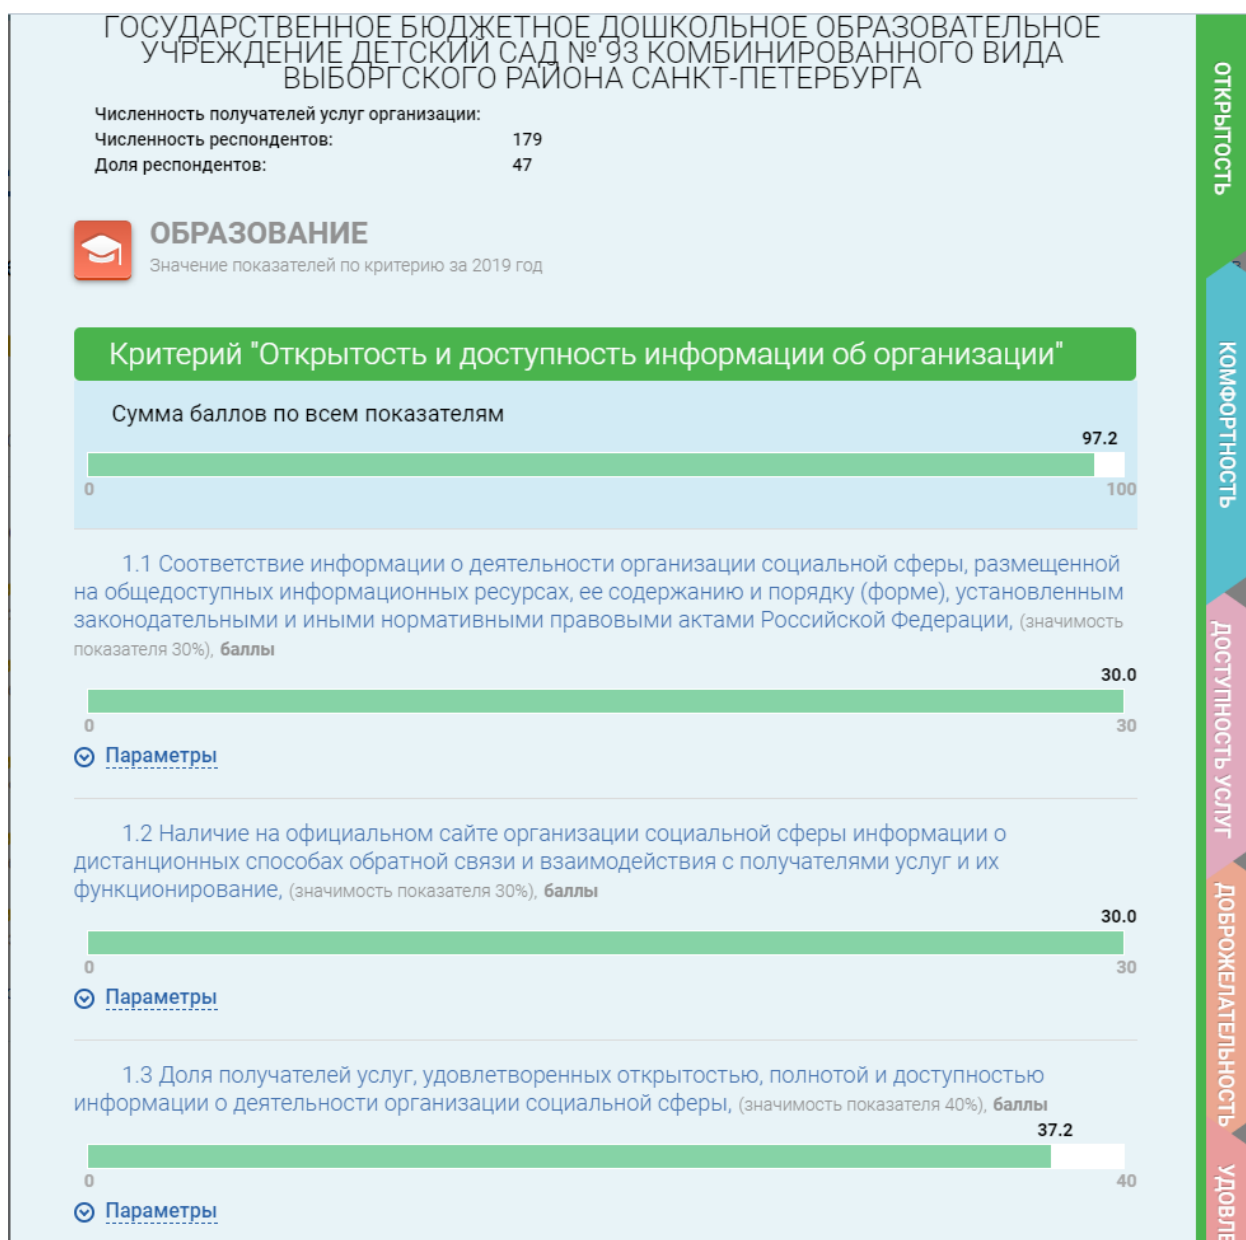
ГОСУДАРСТВЕННОЕ БЮДЖЕТНОЕ ДОШКОЛЬНОЕ ОБРАЗОВАТЕЛЬНОЕ УЧРЕЖДЕНИЕ ДЕТСКИЙ САД № 93 КОМБИНИРОВАННОГО ВИДА ВЫБОРГСКОГО РАЙОНА САНКТ-ПЕТЕРБУРГА

Численность получателей услуг организации:
Численность респондентов: 179
Доля респондентов: 47

ОБРАЗОВАНИЕ
Значение показателей по критерию за 2019 год

Критерий "Открытость и доступность информации об организации"

Сумма баллов по всем показателям
97.2
0
100

1.1 Соответствие информации о деятельности организации социальной сферы, размещенной на общедоступных информационных ресурсах, ее содержанию и порядку (форме), установленным законодательными и иными нормативными правовыми актами Российской Федерации, (значимость показателя 30%), баллы
30.0
0
30
Параметры

1.2 Наличие на официальном сайте организации социальной сферы информации о дистанционных способах обратной связи и взаимодействия с получателями услуг и их функционирование, (значимость показателя 30%), баллы
30.0
0
30
Параметры

1.3 Доля получателей услуг, удовлетворенных открытостью, полнотой и доступностью информации о деятельности организации социальной сферы, (значимость показателя 40%), баллы
37.2
0
40
Параметры

ОТКРЫТОСТЬ
КОМФОРТНОСТЬ
ДОСТУПНОСТЬ УСЛУГ
ДОБРОЖЕЛАТЕЛЬНОСТЬ
УДОВЛЕ